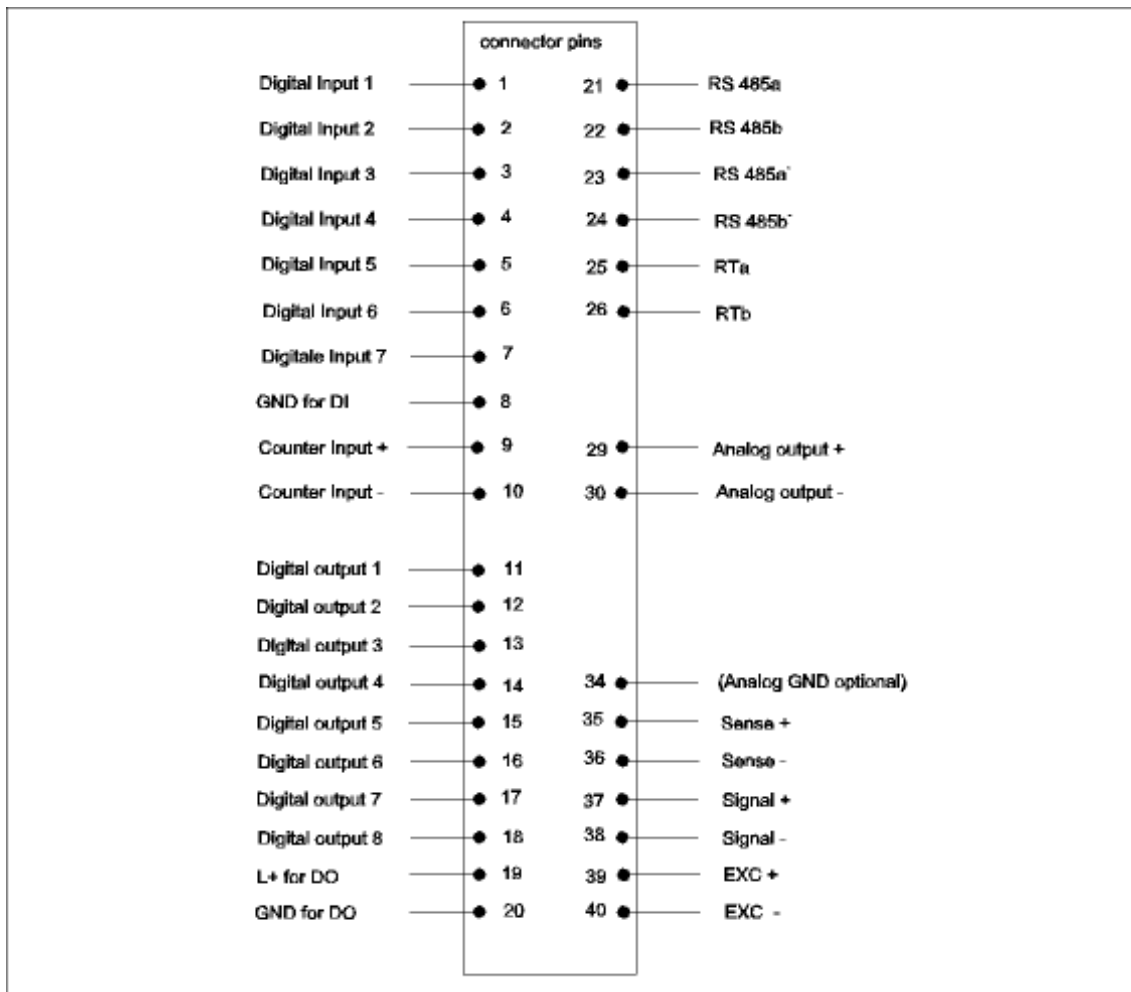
connector pins

Digital Input 1 1
Digital Input 2 2
Digital Input 3 3
Digital Input 4 4
Digital Input 5 5
Digital Input 6 6
Digitale Input 7 7
GND for DI 8
Counter Input + 9
Counter Input - 10

Digital output 1 11
Digital output 2 12
Digital output 3 13
Digital output 4 14
Digital output 5 15
Digital output 6 16
Digital output 7 17
Digital output 8 18
L+ for DO 19
GND for DO 20

21 RS 485a
22 RS 485b
23 RS 485a'
24 RS 485b'
25 RTa
26 RTb

29 Analog output +
30 Analog output -

34 (Analog GND optional)
35 Sense +
36 Sense -
37 Signal +
38 Signal -
39 EXC +
40 EXC -